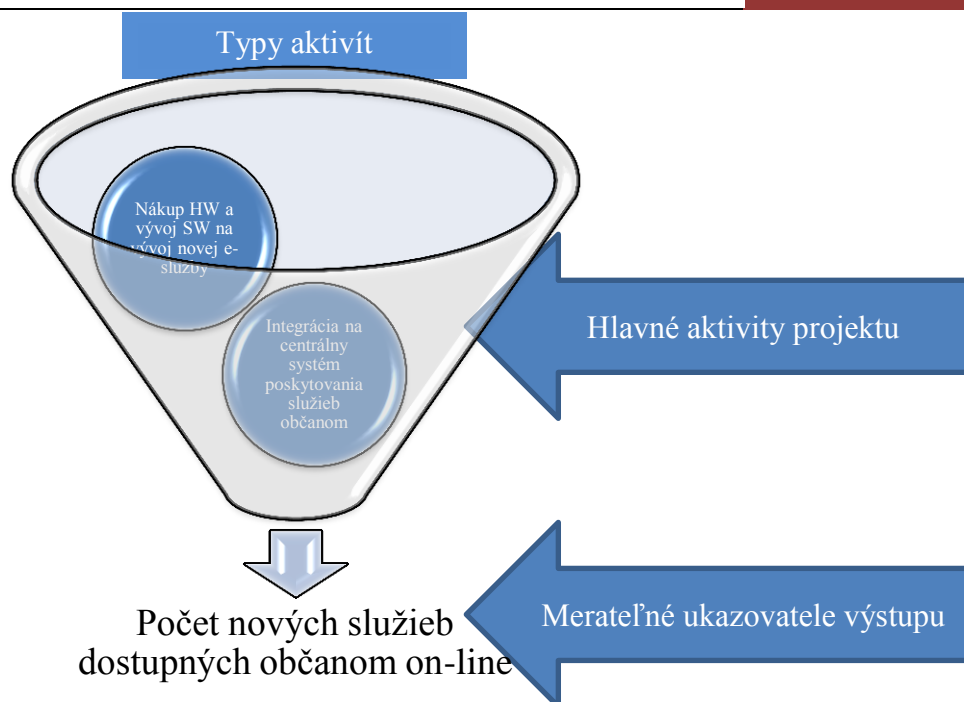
Typy aktivít

Nákup HW a vývoj SW na vývoj novej e-služby

Integrácia na centrálny systém poskytovania služieb občanom

Hlavné aktivity projektu

Počet nových služieb dostupných občanom on-line

Merateľné ukazovatele výstupu